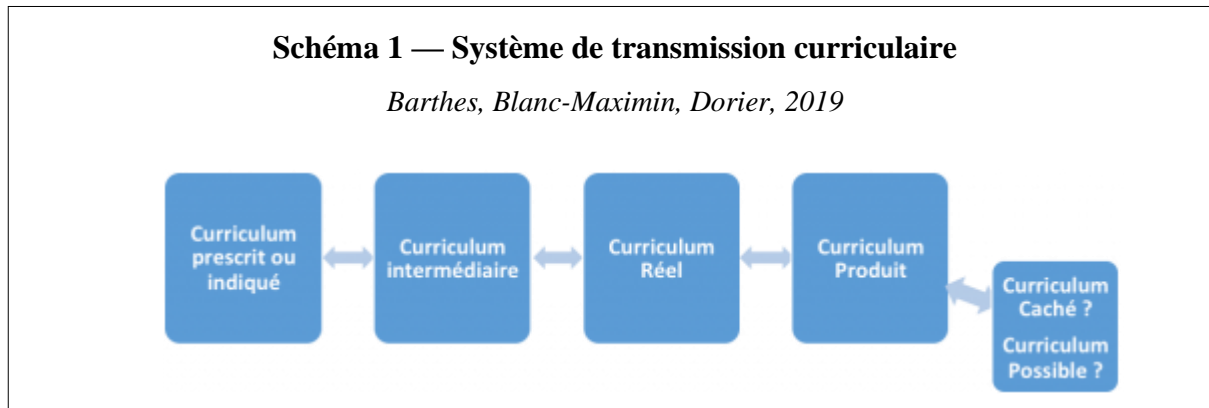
Schéma 1 — Système de transmission curriculaire

Barthes, Blanc-Maximin, Dorier, 2019

Curriculum prescrit ou indiqué

Curriculum intermédiaire

Curriculum Réel

Curriculum Produit

Curriculum Caché ?

Curriculum Possible ?